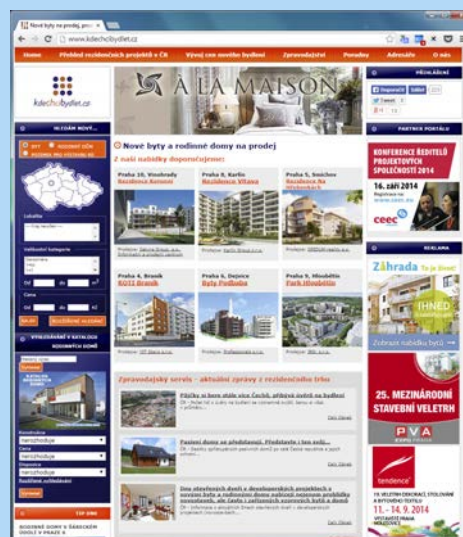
Nové byty a rodinné domy na prodej

www.kdechcibydlet.cz

Home | Přehled rezidenčních projektů v ČR | Vývoj cen nového bydlení | Zpravodajství | Poradny | Adresáře | O nás

kdechcibydlet.cz

À LA MAISON

PŘIHLÁŠENÍ

HLEDÁM NOVÝ...

BYT | RODINNÝ DŮM | RODINNÉ PRO VÝSTAVBU

Nové byty a rodinné domy na prodej

Z naší nabídky doporučujeme:

Praha 10, Vinohrady
Rezidence Konvent

Praha 8, Karlín
Rezidence Vltava

Praha 5, Smíchov
Rezidence Na Wirthonkách

Praha 4, Braník
KOTI Braník

Praha 6, Dejvice
Byty Podbaba

Praha 9, Hloubětín
Park Hloubětín

PARTNER PORTÁLU

KONFERENCE ŘEDITELŮ PROJEKTOVÝCH SPOLEČNOSTÍ 2014

16. září 2014

ceec

REKLAMA

Zahrada

Zobrazit nabídku bytů

25. MEZINÁRODNÍ STAVEBNÍ VELETRH

PVA EXPO PRAHA

tendence

11. - 14. 9. 2014

Zpravodajský servis - aktuální zprávy z rezidenčního trhu

Pasivní domy se představují. Představte i ten svůj...

Dny otevřených dveří v developerských projektech s novými byty a rodinnými domy nabízí nejenom prohlídky...

Lokalita

Cena

HLEDAT

VYHLEDÁVÁNÍ V KATALOGU RODINNÝCH DOMŮ

Konstrukce
nerozhoduje

Dispozice
nerozhoduje

TOP DNE
RODINNÉ DOMY V ŠÁRECKÉM ÚDOLÍ V PRAZE 6